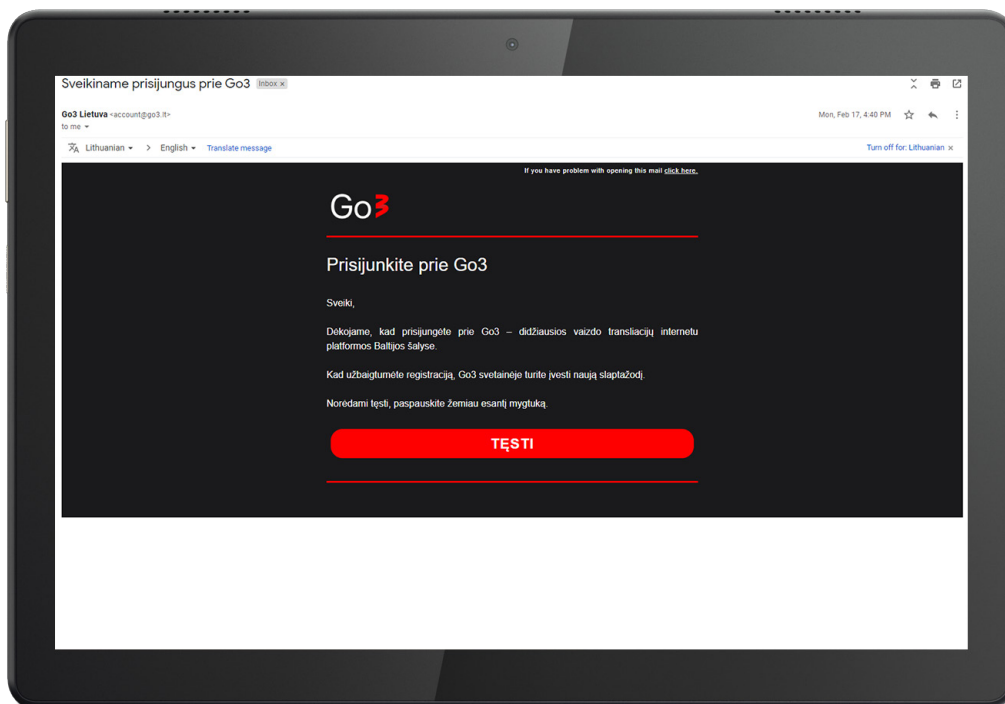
Sveikiname prisijungus prie Go3 Inbox ×

Go3 Lietuva <account@go3.lt>
to me

Mon, Feb 17, 4:40 PM

Lithuanian > English Translate message

Turn off for: Lithuanian ×

If you have problem with opening this mail click here.

Go3

Prisijunkite prie Go3

Sveiki,

Dėkojame, kad prisijungėte prie Go3 – didžiausios vaizdo transliacijų internetu platformos Baltijos šalyse.

Kad užbaigtumėte registraciją, Go3 svetainėje turite įvesti naują slaptažodį.

Norėdami tęsti, paspauskite žemiau esantį mygtuką.

TĘSTI